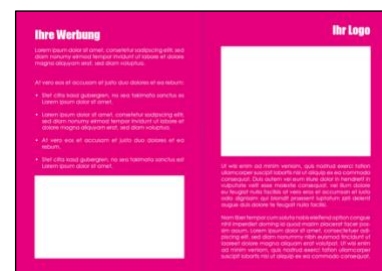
Ihre Werbung

Lorem ipsum dolor sit amet, consetetur sadipscing elitr, sed diam nonumy eirmod tempor invidunt ut labore et dolore magna aliquyam erat, sed diam voluptua.

At vero eos et accusam et justo duo dolores et ea rebum.

- Stet clita kasd gubergren, no sea takimata sanctus est Lorem ipsum dolor sit amet.
- Lorem ipsum dolor sit amet, consetetur sadipscing elitr, sed diam nonumy eirmod tempor invidunt ut labore et dolore magna aliquyam erat, sed diam voluptua.
- At vero eos et accusam et justo duo dolores et ea rebum.
- Stet clita kasd gubergren, no sea takimata sanctus est Lorem ipsum dolor sit amet.

Ihr Logo

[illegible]

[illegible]